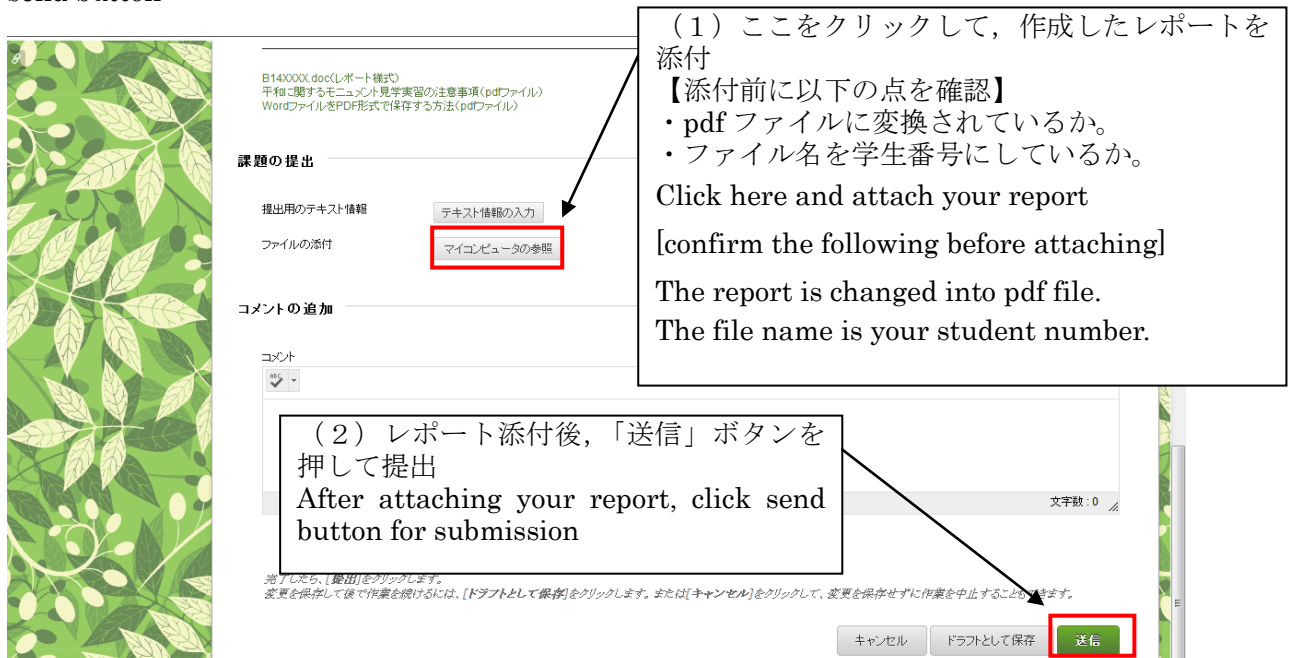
send button

B14XXXX.doc(レポート様式)
平和に関するモニュメント見学実習の注意事項(pdfファイル)
Wordファイルを PDF形式で保存する方法(pdfファイル)

（1）ここをクリックして，作成したレポートを添付
【添付前に以下の点を確認】
・pdf ファイルに変換されているか。
・ファイル名を学生番号にしているか。
Click here and attach your report
[confirm the following before attaching]
The report is changed into pdf file.
The file name is your student number.

課題の提出

提出用のテキスト情報 テキスト情報の入力
ファイルの添付 マイコンピュータの参照

コメントの追加

コメント

（2）レポート添付後，「送信」ボタンを押して提出
After attaching your report, click send button for submission

文字数：0

完了したら、[提出]をクリックします。
変更を保存して後で作業を続けるには、[ドラフトとして保存]をクリックします。または[キャンセル]をクリックして、変更を保存せずに作業を中止することもできます。

キャンセル ドラフトとして保存 送信